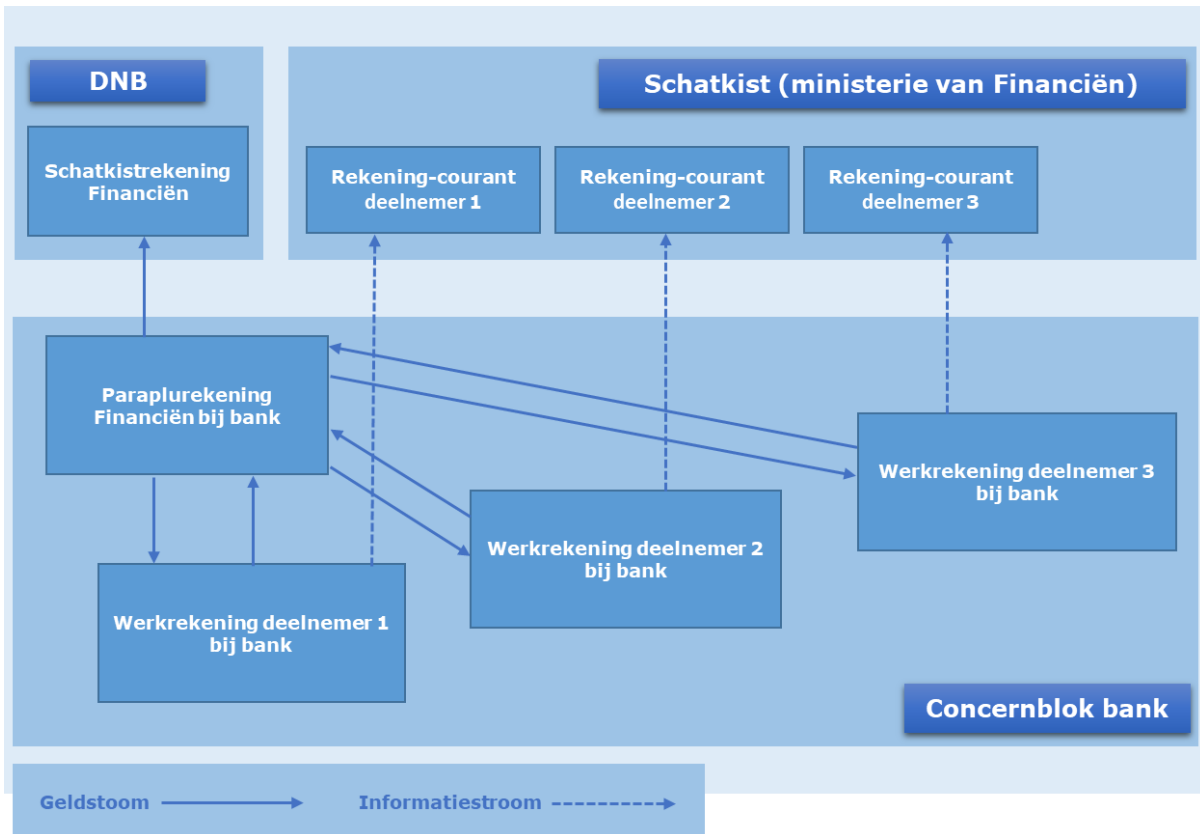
DNB

Schatkist (ministerie van Financiën)

Schatkistrekening Financiën

Rekening-courant deelnemer 1

Rekening-courant deelnemer 2

Rekening-courant deelnemer 3

Paraplurekening Financiën bij bank

Werkrekening deelnemer 3 bij bank

Werkrekening deelnemer 2 bij bank

Werkrekening deelnemer 1 bij bank

Concernblok bank

Geldstoom

Informatiestroom